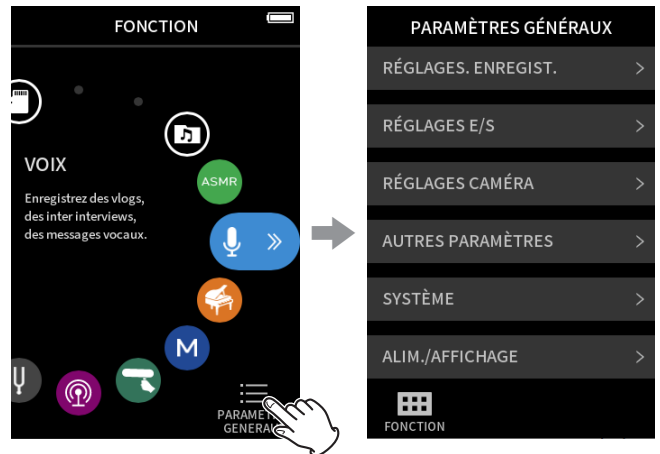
FONCTION

ASMR

VOIX

Enregistrez des vlogs, des inter interviews, des messages vocaux.

M

PARAMÈ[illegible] GÉNÉRA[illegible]

PARAMÈTRES GÉNÉRAUX

RÉGLAGES. ENREGIST. >

RÉGLAGES E/S >

RÉGLAGES CAMÉRA >

AUTRES PARAMÈTRES >

SYSTÈME >

ALIM./AFFICHAGE >

FONCTION